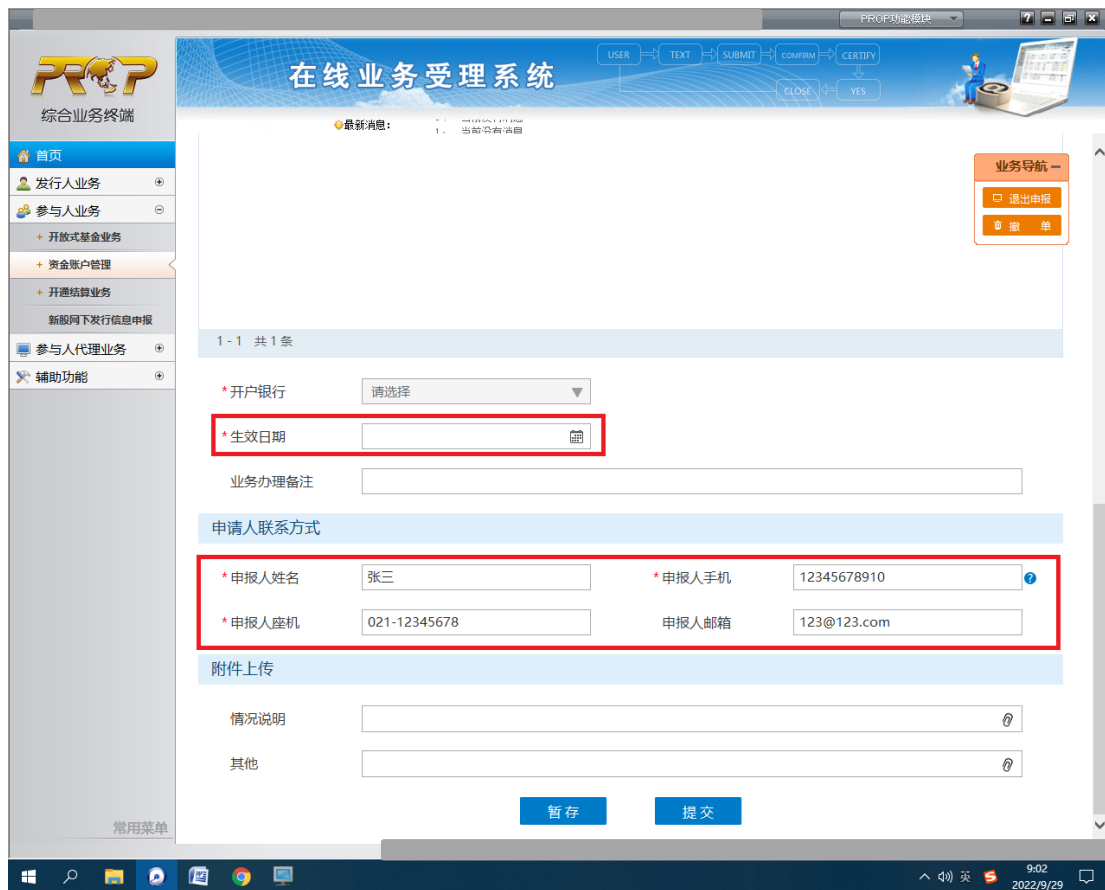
PROP功能模块

PROP
综合业务终端

在线业务受理系统

USER TEXT SUBMIT CONFIRM CERTIFY CLOSE YES

最新消息：
1、 当前没有消息

首页
发行人业务
参与人业务
+ 开放式基金业务
+ 资金账户管理
+ 开通结算业务
新股网下发行信息申报
参与人代理业务
辅助功能

常用菜单

业务导航 —
退出申报
撤 单

1 - 1 共 1 条

* 开户银行 请选择
* 生效日期
业务办理备注

申请人联系方式

* 申报人姓名 张三
* 申报人手机 12345678910
* 申报人座机 021-12345678
申报人邮箱 123@123.com

附件上传

情况说明
其他

暂存 提交

英 9:02 2022/9/29